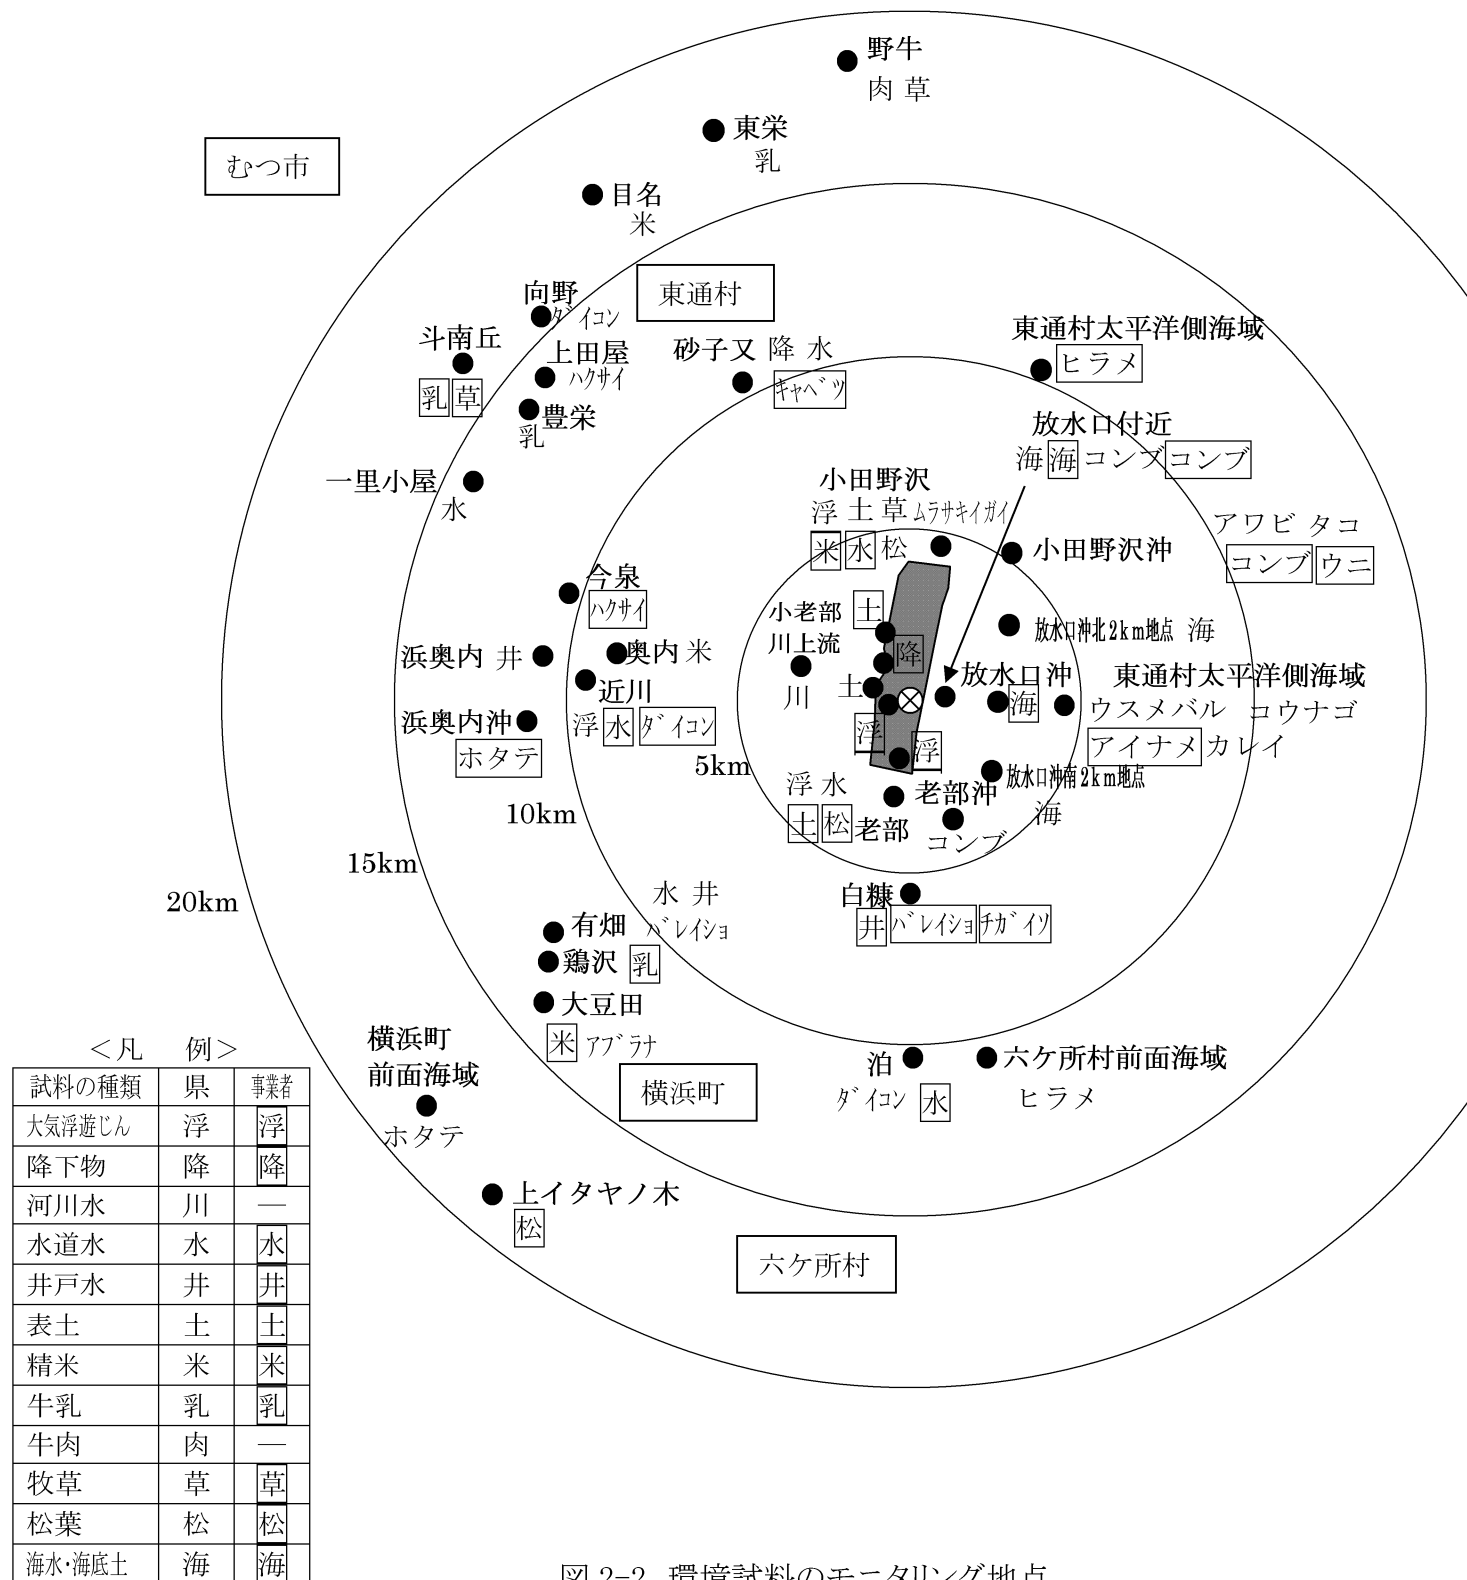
野牛
肉 草

東栄
乳

むつ市

目名
米

東通村

向野
ダイコン

斗南丘
乳 草

上田屋
ハクサイ

豊栄
乳

砂子又 降 水
キャベツ

東通村太平洋側海域
ヒラメ

放水口付近
海 海 コンブ コンブ

一里小屋
水

小田野沢
浮 土 草 ムラサキイガイ
米 水 松

小田野沢沖

アワビ タコ
コンブ ウニ

今泉
ハクサイ

小老部 土
川上流
川

降

放水口沖北2km地点 海

浜奥内 井

奥内 米

近川
浮 水 ダイコン

土

放水口沖

東通村太平洋側海域
ウスメバル コウナゴ
アイナメ カレイ

海

浜奥内沖
ホタテ

浮

浮

5km

放水口沖南2km地点
海

浮 水
土 松 老部

老部沖

コンブ

10km

15km

20km

水 井
バレイショ

白糠
井 バレイショ チガイソ

有畑

鶏沢 乳

大豆田
米 アブラナ

＜凡 例＞

| 試料の種類 | 県 | 事業者 |
|---|---|---|
| 大気浮遊じん | 浮 | 浮 |
| 降下物 | 降 | 降 |
| 河川水 | 川 | — |
| 水道水 | 水 | 水 |
| 井戸水 | 井 | 井 |
| 表土 | 土 | 土 |
| 精米 | 米 | 米 |
| 牛乳 | 乳 | 乳 |
| 牛肉 | 肉 | — |
| 牧草 | 草 | 草 |
| 松葉 | 松 | 松 |
| 海水・海底土 | 海 | 海 |

横浜町
前面海域
ホタテ

横浜町

泊
ダイコン 水

六ケ所村前面海域
ヒラメ

上イタヤノ木
松

六ケ所村

図 2-2 環境試料のモニタリング地点